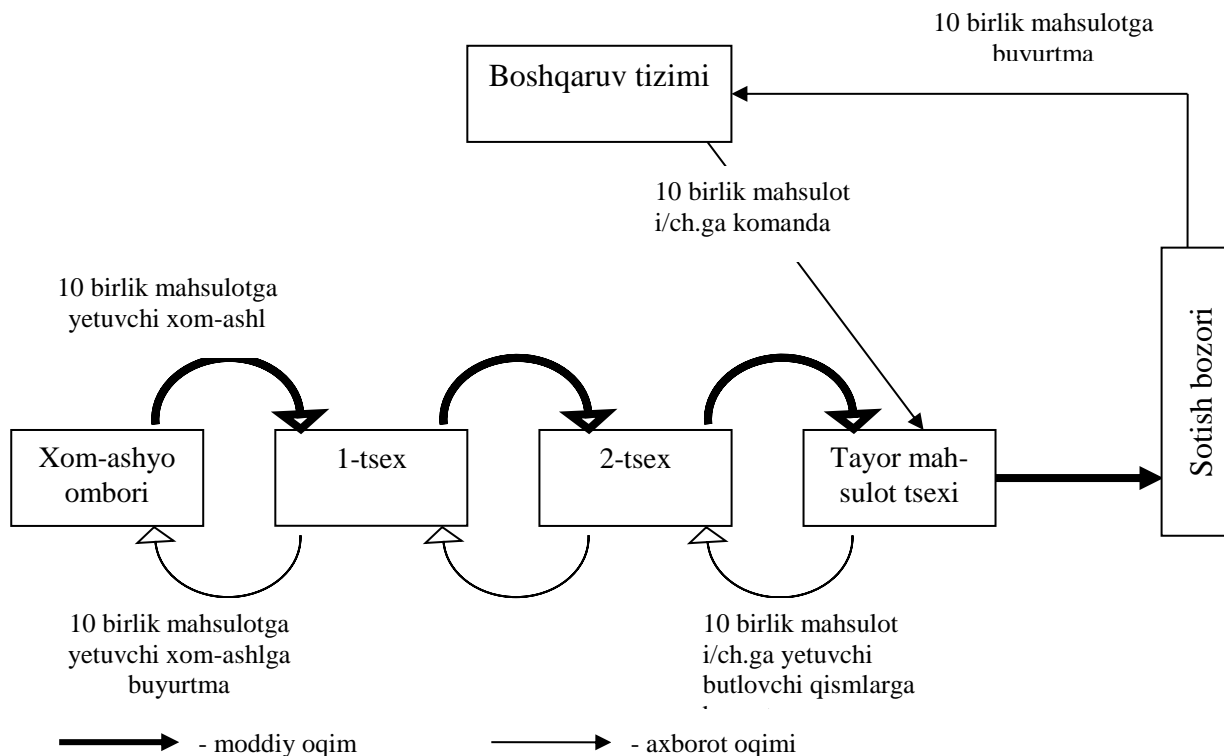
10 birlik mahsulotga buyurtma

Boshqaruv tizimi

10 birlik mahsulot i/ch.ga komanda

10 birlik mahsulotga yetuvchi xom-ashl

Xom-ashyo ombori

1-tsex

2-tsex

Tayor mahsulot tsexi

Sotish bozori

10 birlik mahsulotga yetuvchi xom-ashlga buyurtma

10 birlik mahsulot i/ch.ga yetuvchi butlovchi qismlarga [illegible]

- moddiy oqim

- axborot oqimi